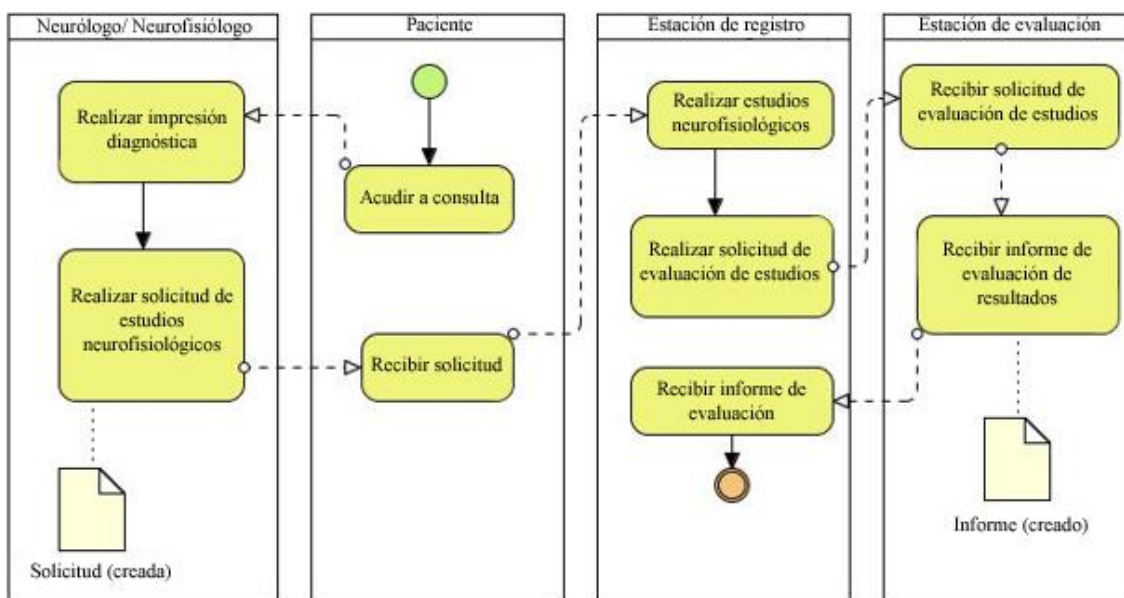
Neurólogo/ Neurofisiólogo

Realizar impresión diagnóstica

Realizar solicitud de estudios neurofisiológicos

Solicitud (creada)

Paciente

Acudir a consulta

Recibir solicitud

Estación de registro

Realizar estudios neurofisiológicos

Realizar solicitud de evaluación de estudios

Recibir informe de evaluación

Estación de evaluación

Recibir solicitud de evaluación de estudios

Recibir informe de evaluación de resultados

Informe (creado)